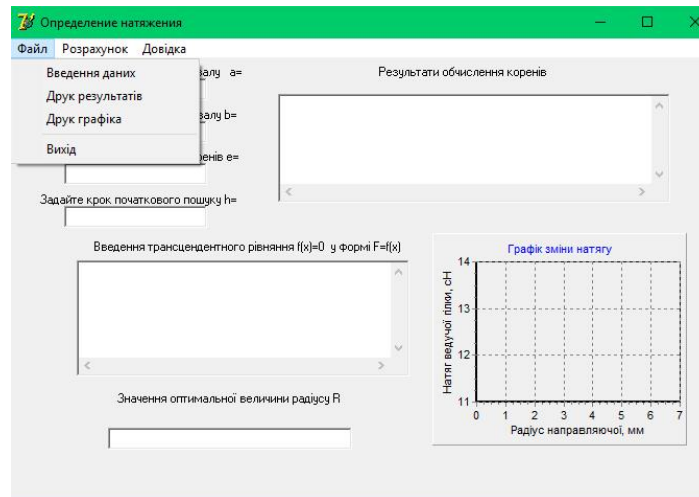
Определение натяжения

Файл Розрахунок Довідка

Введення даних
Друк результатів
Друк графіка
Вихід

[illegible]валу a=
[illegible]валу b=
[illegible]ренів e=

Результати обчислення коренів

Задайте крок початкового пошуку h=

Введення трансцендентного рівняння f(x)=0 у формі F=f(x)

Графік зміни натягу

| | |
|---|---|
| 14 | |
| 13 | |
| 12 | |
| 11 | |

Натяг ведучої гілки, сН

0 1 2 3 4 5 6 7

Радіус направляючої, мм

Значення оптимальної величини радіусу R